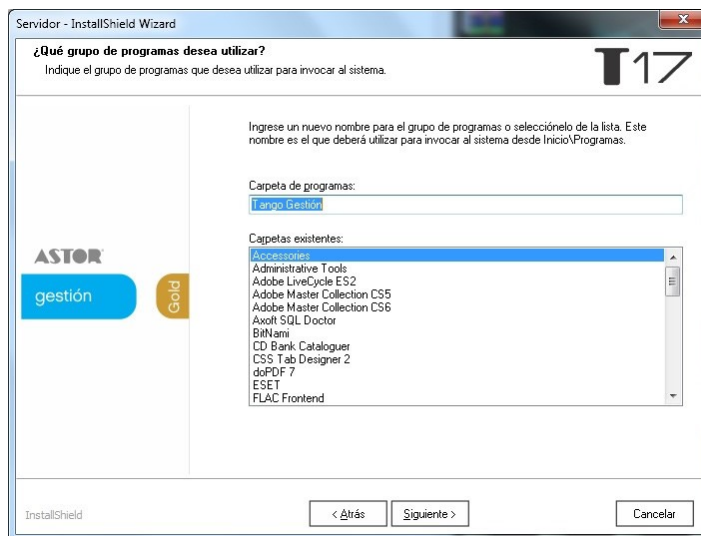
Servidor - InstallShield Wizard

¿Qué grupo de programas desea utilizar?
Indique el grupo de programas que desea utilizar para invocar al sistema.

T17

Ingrese un nuevo nombre para el grupo de programas o selecciónelo de la lista. Este nombre es el que deberá utilizar para invocar al sistema desde Inicio\Programas.

Carpeta de programas:
Tango Gestión

Carpetas existentes:
Accessories
Administrative Tools
Adobe LiveCycle ES2
Adobe Master Collection CS5
Adobe Master Collection CS6
Axoft SQL Doctor
BitNami
CD Bank Cataloguer
CSS Tab Designer 2
doPDF 7
ESET
FLAC Frontend

ASTOR
gestión
Gold

InstallShield
< Atrás
Siguiente >
Cancelar